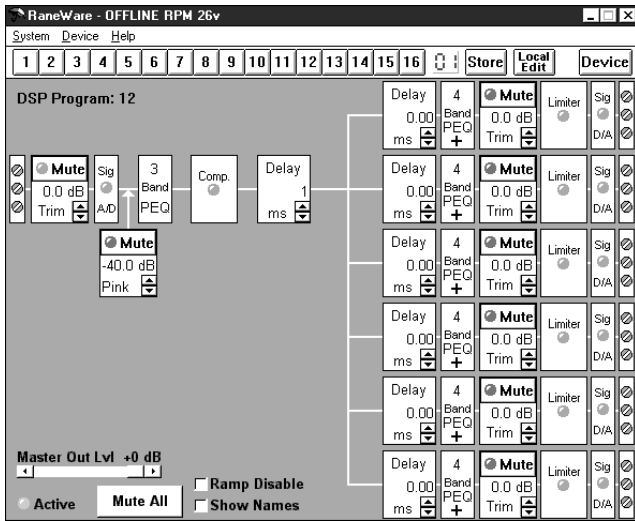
RaneWare - OFFLINE RPM 26v

System Device Help

1 2 3 4 5 6 7 8 9 10 11 12 13 14 15 16 01 Store Local Edit Device

DSP Program: 12

Mute
0.0 dB
Trim

Sig
A/D

3
Band
PEQ

Comp.

Delay
1
ms

Mute
-40.0 dB
Pink

Delay
0.00
ms

4
Band
PEQ
+

Mute
0.0 dB
Trim

Limiter

Sig
D/A

Delay
0.00
ms

4
Band
PEQ
+

Mute
0.0 dB
Trim

Limiter

Sig
D/A

Delay
0.00
ms

4
Band
PEQ
+

Mute
0.0 dB
Trim

Limiter

Sig
D/A

Delay
0.00
ms

4
Band
PEQ
+

Mute
0.0 dB
Trim

Limiter

Sig
D/A

Delay
0.00
ms

4
Band
PEQ
+

Mute
0.0 dB
Trim

Limiter

Sig
D/A

Delay
0.00
ms

4
Band
PEQ
+

Mute
0.0 dB
Trim

Limiter

Sig
D/A

Master Out Lvl +0 dB

Active

Mute All

Ramp Disable

Show Names